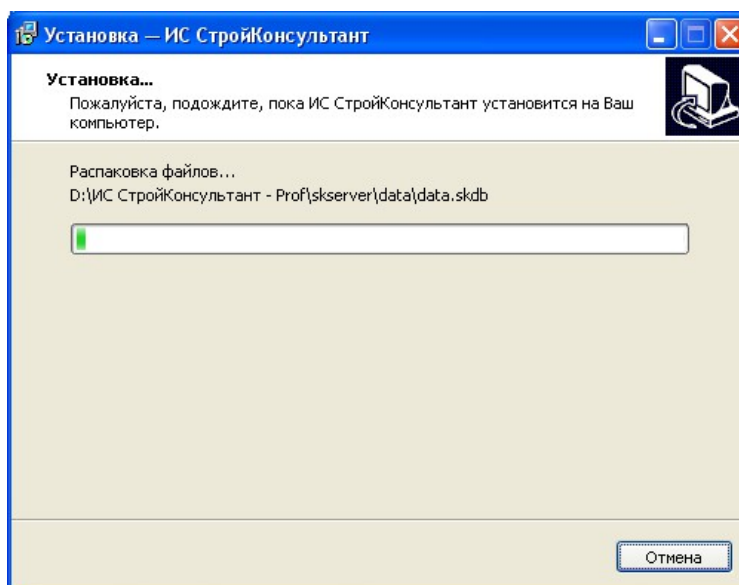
Установка — ИС СтройКонсультант

Установка...
Пожалуйста, подождите, пока ИС СтройКонсультант установится на Ваш компьютер.

Распаковка файлов...
D:\ИС СтройКонсультант - Prof\skserver\data\data.skdb

Отмена